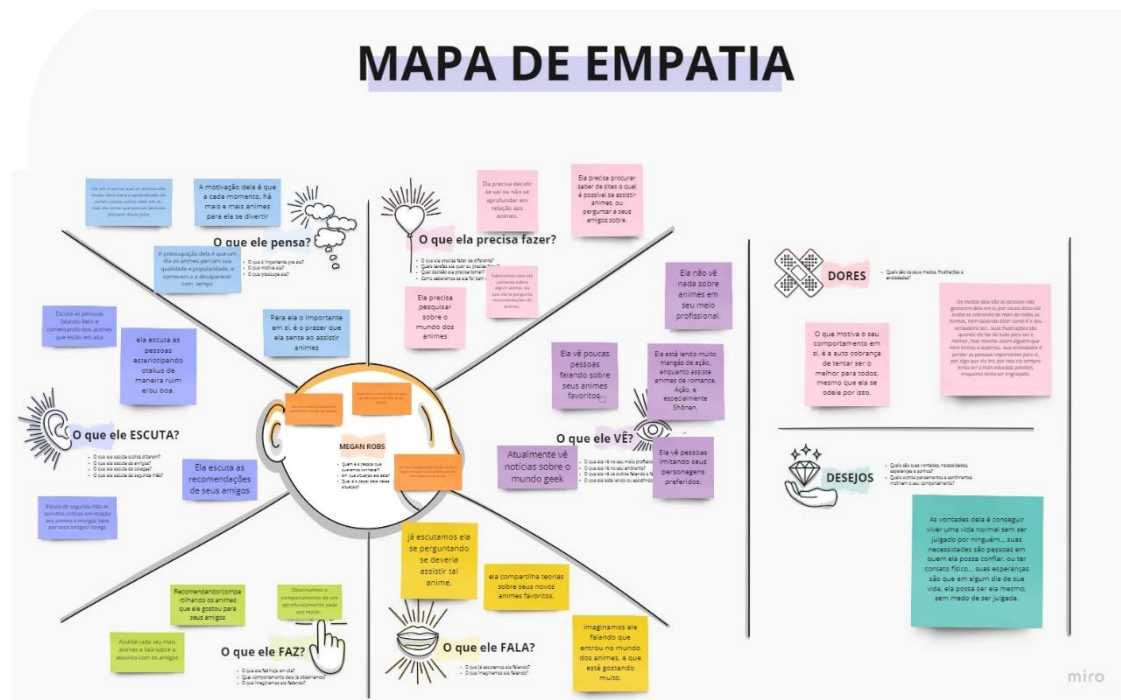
MAPA DE EMPATIA

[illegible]

A motivação dela é que a cada momento, há mais e mais animes para ela se divertir

A preocupação dela é que um dia os animes percam sua qualidade e popularidade, e começam a desaparecer com tempo

O que ele pensa?

O que é importante pra ela?
O que motiva ela?
O que preocupa ela?

Para ela o importante em si, é o prazer que ela sente ao assistir animes

Ela precisa decidir se vai ou não se aprofundar em relação aos animes.

Ela precisa procurar saber de sites o qual é possível se assistir animes, ou perguntar a seus amigos sobre.

O que ela precisa fazer?

O que ela precisa fazer de diferente?
Quais tarefas que ela precisa fazer?
Quais decisões ela precisa tomar?
Como saberemos se ela foi bem sucedida?

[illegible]

Ela precisa pesquisar sobre o mundo dos animes

Ela não vê nada sobre animes em seu meio profissional.

Ela vê poucas pessoas falando sobre seus animes favoritos.

Ela está lendo muito mangás de ação, enquanto assiste animes de romance. Ação, e especialmente Shônen.

Atualmente vê notícias sobre o mundo geek

O que ele VÊ?

O que ela vê no seu meio profissional?
O que ela vê no seu ambiente?
O que ela vê os outros falando e fazendo?
O que ela está lendo ou assistindo?

Ela vê pessoas imitando seus personagens preferidos.

Ela ouve pessoas falando bem e comentando dos animes que estão em alta

ela escuta as pessoas esteriotipando otakus de maneira ruim e/ou boa.

O que ele ESCUTA?

O que ela escuta outras dizerem?
O que ela escuta de amigos?
O que ela escuta de colegas?
O que ela escuta de segunda mão?

Ela escuta as recomendações de seus amigos

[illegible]

MEGAN ROBS

Quem é a pessoa que queremos conhecer?
Em que situação ela está?
Qual é o papel dela nessa situação?

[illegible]

Já escutamos ela se perguntando se deveria assistir tal anime.

ela compartilha teorias sobre seus novos animes favoritos.

Imaginamos ela falando que entrou no mundo dos animes, e que está gostando muito.

O que ele FALA?

O que já escutamos ela falando?
O que imaginamos ela falando?

Recomendando/compartilhando os animes que ele gostou para seus amigos

Observamos o comportamento de um aprofundamento cada vez maior.

Assiste cada vez mais animes e fala sobre o assunto com os amigos

O que ele FAZ?

O que ela faz hoje em dia?
Qual comportamento dela já observamos?
O que imaginamos ela fazendo?

DORES

Quais são os seus medos, frustrações e ansiedades?

O que motiva o seu comportamento em si, é a auto cobrança de tentar ser o melhor para todos, mesmo que ela se odeie por isso.

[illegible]

DESEJOS

Quais são suas vontades, necessidades, esperanças e sonhos?
Quais outros pensamentos e sentimentos motivam o seu comportamento?

As vontades dela é conseguir viver uma vida normal sem ser julgado por ninguém... suas necessidades são pessoas em quem ela possa confiar, ou ter contato físico... suas esperanças são que em algum dia de sua vida, ela possa ser ela mesmo, sem medo de ser julgada.

miro